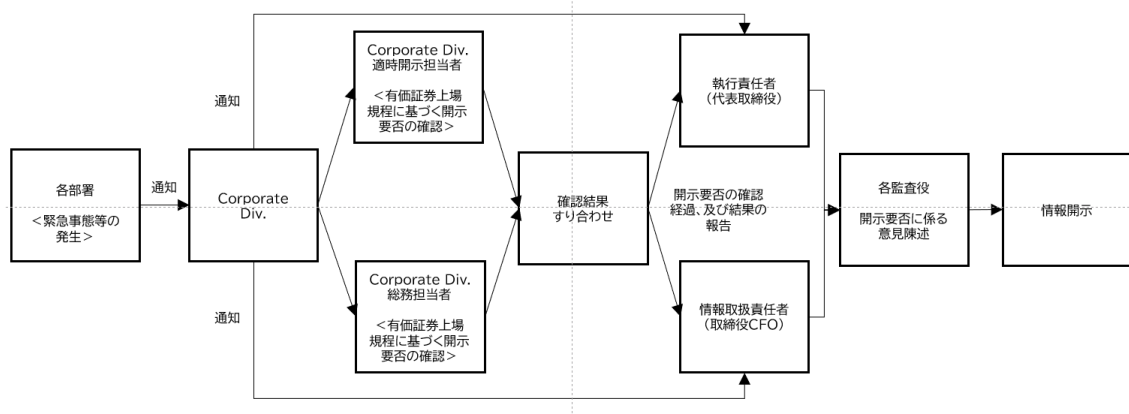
各部署
＜緊急事態等の発生＞

通知

Corporate Div.

通知

Corporate Div.
適時開示担当者

＜有価証券上場規程に基づく開示要否の確認＞

通知

Corporate Div.
総務担当者

＜有価証券上場規程に基づく開示要否の確認＞

確認結果
すり合わせ

開示要否の確認経過、及び結果の報告

執行責任者
（代表取締役）

情報取扱責任者
（取締役CFO）

各監査役

開示要否に係る意見陳述

情報開示